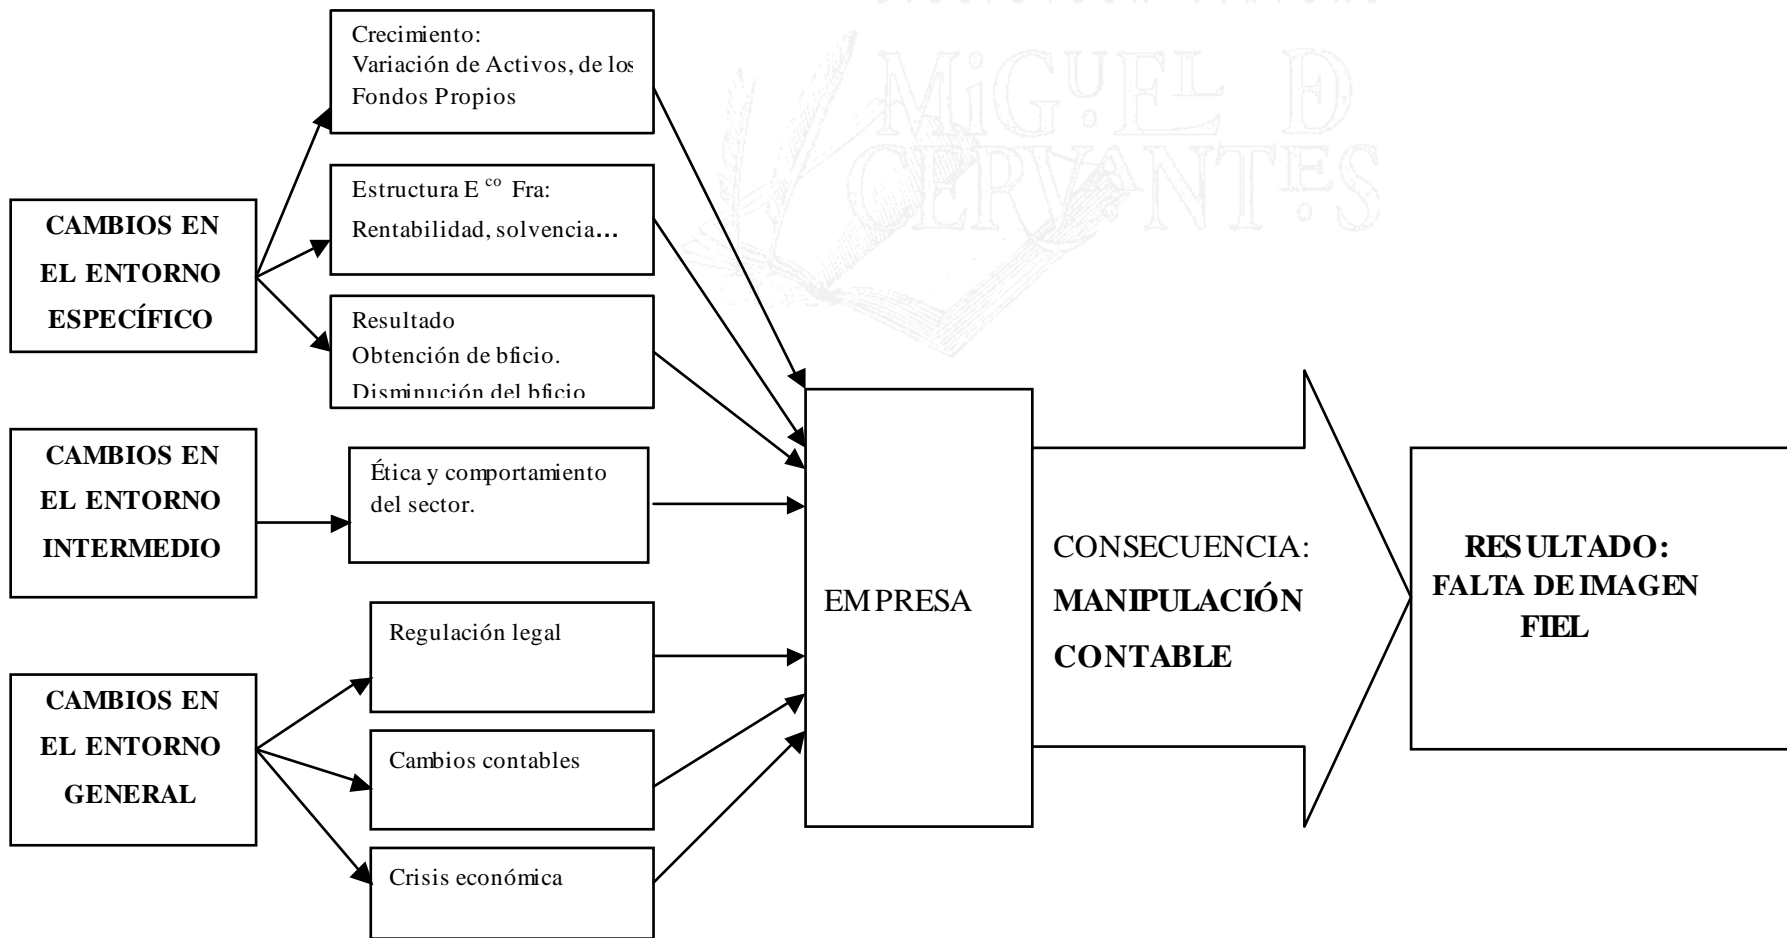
CAMBIOS EN EL ENTORNO ESPECÍFICO

Crecimiento:
Variación de Activos, de los Fondos Propios

Estructura E $^{co}$ Fra:
Rentabilidad, solvencia...

Resultado
Obtención de bficio.
Disminución del bficio

CAMBIOS EN EL ENTORNO INTERMEDIO

Ética y comportamiento del sector.

CAMBIOS EN EL ENTORNO GENERAL

Regulación legal

Cambios contables

Crisis económica

EMPRESA

CONSECUENCIA:
MANIPULACIÓN CONTABLE

RESULTADO:
FALTA DE IMAGEN FIEL

MiGUEL D CERVANTES